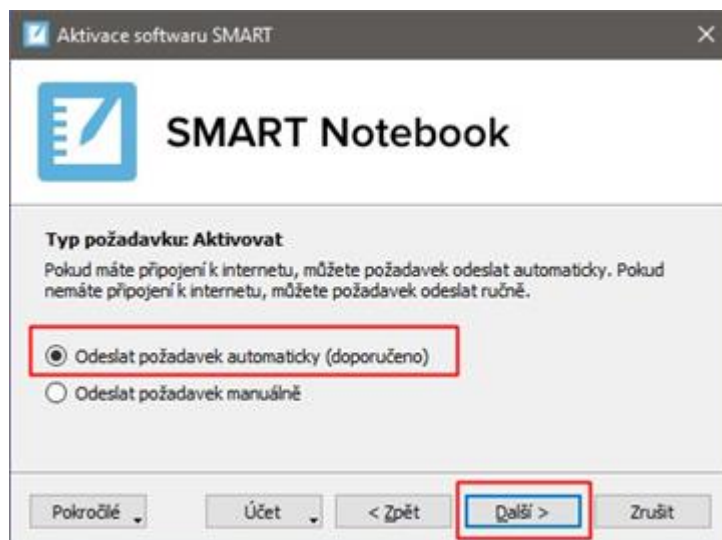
Aktivace softwaru SMART

SMART Notebook

Typ požadavku: Aktivovat

Pokud máte připojení k internetu, můžete požadavek odeslat automaticky. Pokud nemáte připojení k internetu, můžete požadavek odeslat ručně.

Odeslat požadavek automaticky (doporučeno)

Odeslat požadavek manuálně

Pokročilé

Účet

< Zpět

Další >

Zrušit